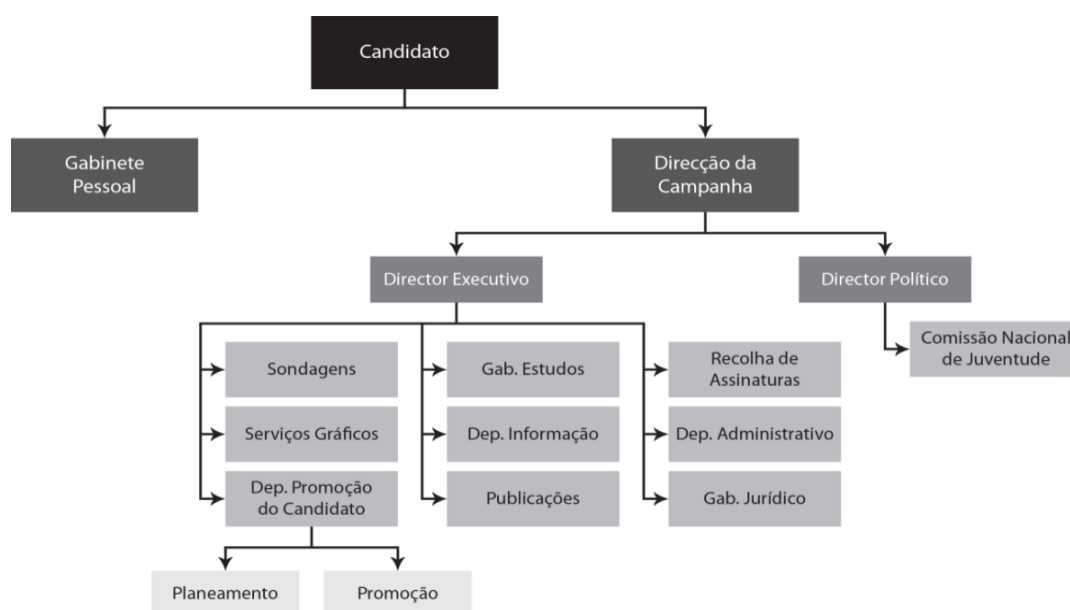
Candidato

Gabinete Pessoal

Direcção da Campanha

Director Executivo

Director Político

Comissão Nacional de Juventude

Sondagens

Serviços Gráficos

Dep. Promoção do Candidato

Gab. Estudos

Dep. Informação

Publicações

Recolha de Assinaturas

Dep. Administrativo

Gab. Jurídico

Planeamento

Promoção